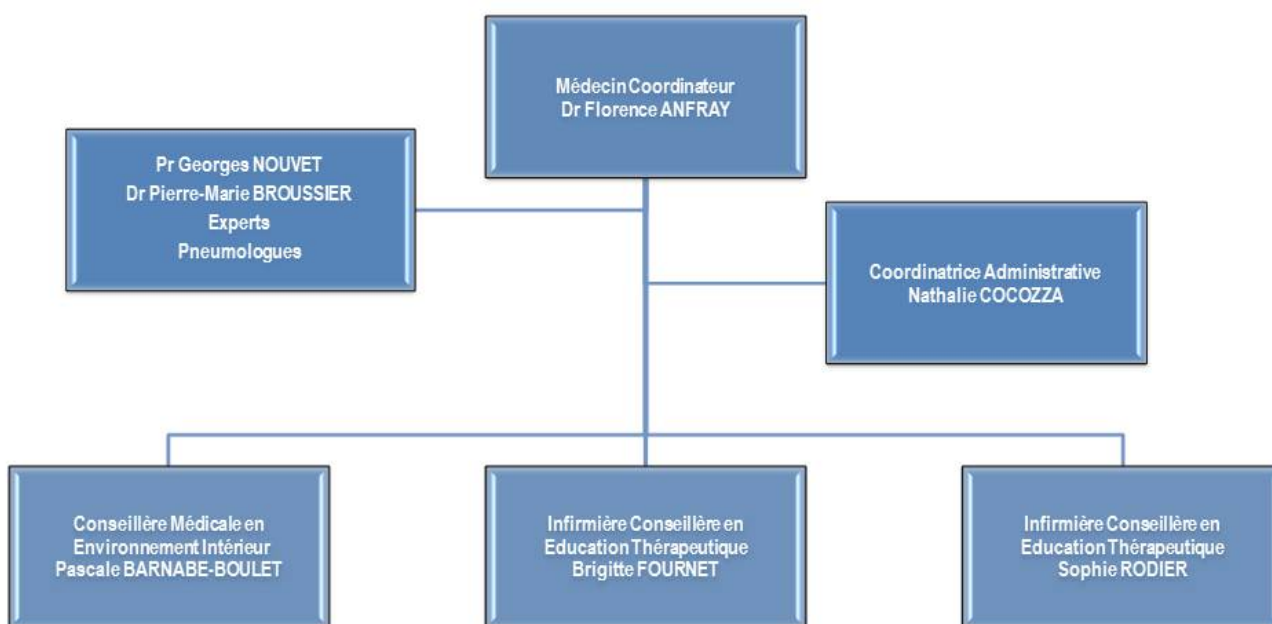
Médecin Coordinateur
Dr Florence ANFRAY

Pr Georges NOUVET
Dr Pierre-Marie BROUSSIER
Experts
Pneumologues

Coordinatrice Administrative
Nathalie COCOZZA

Conseillère Médicale en
Environnement Intérieur
Pascale BARNABE-BOULET

Infirmière Conseillère en
Education Thérapeutique
Brigitte FOURNET

Infirmière Conseillère en
Education Thérapeutique
Sophie RODIER